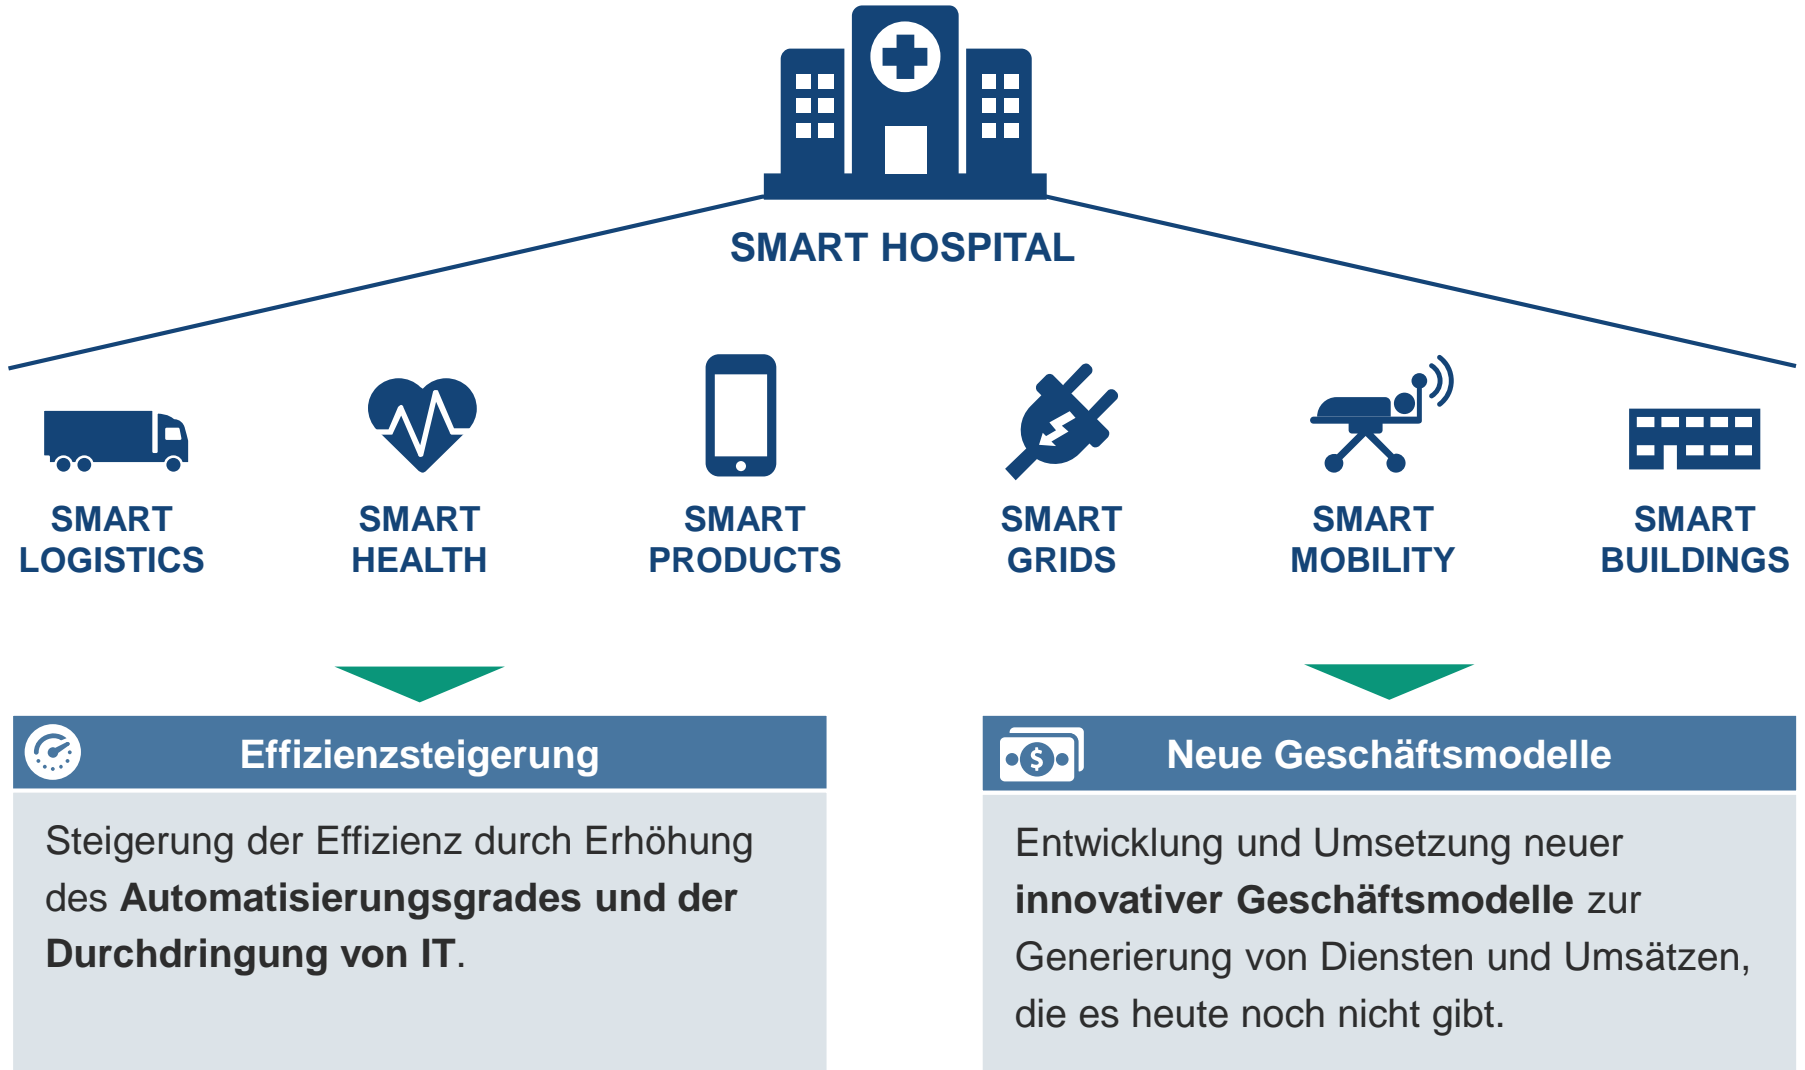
SMART HOSPITAL

SMART LOGISTICS

SMART HEALTH

SMART PRODUCTS

SMART GRIDS

SMART MOBILITY

SMART BUILDINGS

Effizienzsteigerung

Steigerung der Effizienz durch Erhöhung des **Automatisierungsgrades und der Durchdringung von IT**.

$

Neue Geschäftsmodelle

Entwicklung und Umsetzung neuer **innovativer Geschäftsmodelle** zur Generierung von Diensten und Umsätzen, die es heute noch nicht gibt.